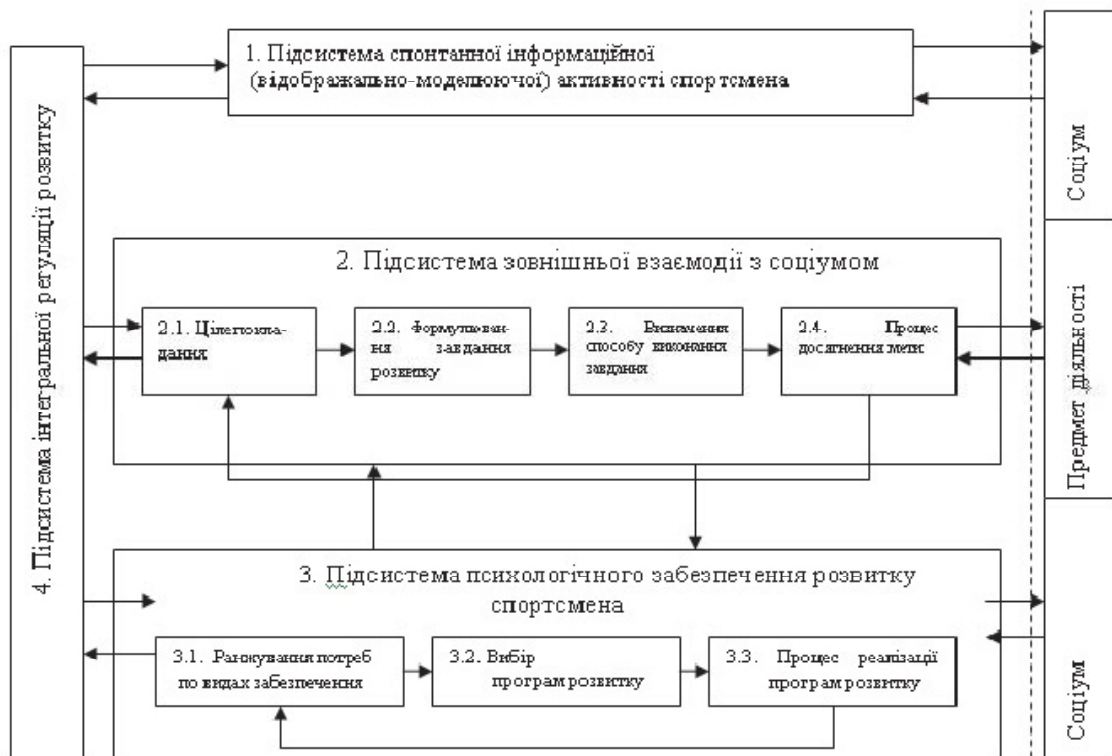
1. Підсистема спонтанної інформаційної (відображально-моделюючої) активності спортсмена

4. Підсистема інтегральної регуляції розвитку

Соціум

2. Підсистема зовнішньої взаємодії з соціумом

2.1. Цілепокладання

2.2. Формулювання завдання розвитку

2.3. Визначення способу виконання завдання

2.4. Процес досягнення мети

Предмет діяльності

3. Підсистема психологічного забезпечення розвитку спортсмена

3.1. Ранжування потреб по видах забезпечення

3.2. Вибір програм розвитку

3.3. Процес реалізації програм розвитку

Соціум